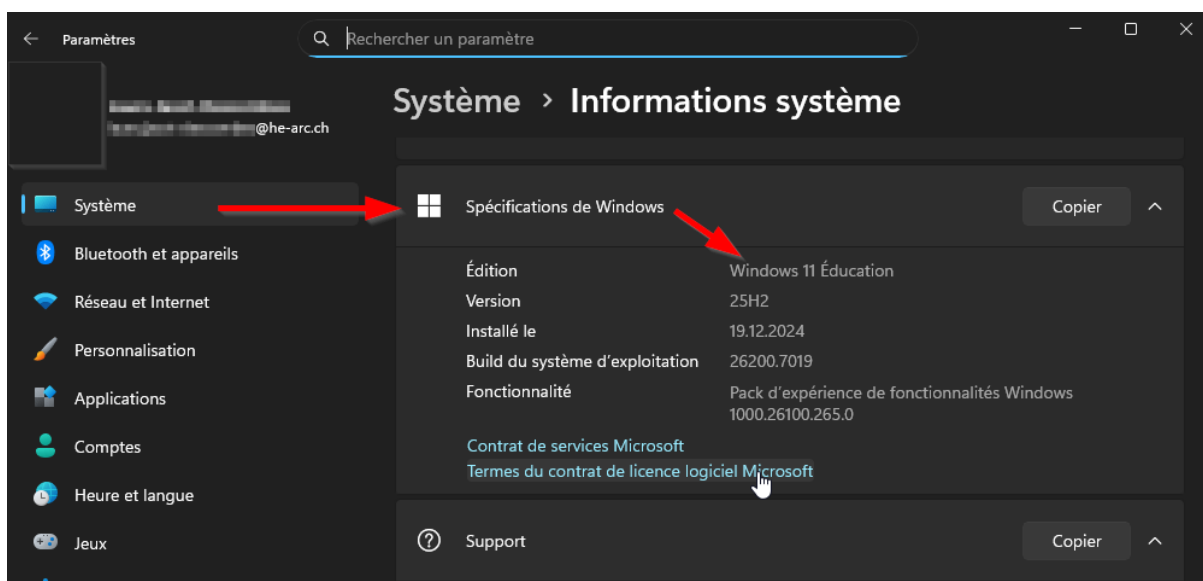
Paramètres

Rechercher un paramètre

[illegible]
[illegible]@he-arc.ch

Système › Informations système

Système
Bluetooth et appareils
Réseau et Internet
Personnalisation
Applications
Comptes
Heure et langue
Jeux

Spécifications de Windows

Copier

Édition Windows 11 Éducation
Version 25H2
Installé le 19.12.2024
Build du système d'exploitation 26200.7019
Fonctionnalité Pack d'expérience de fonctionnalités Windows 1000.26100.265.0

Contrat de services Microsoft
Termes du contrat de licence logiciel Microsoft

Support

Copier